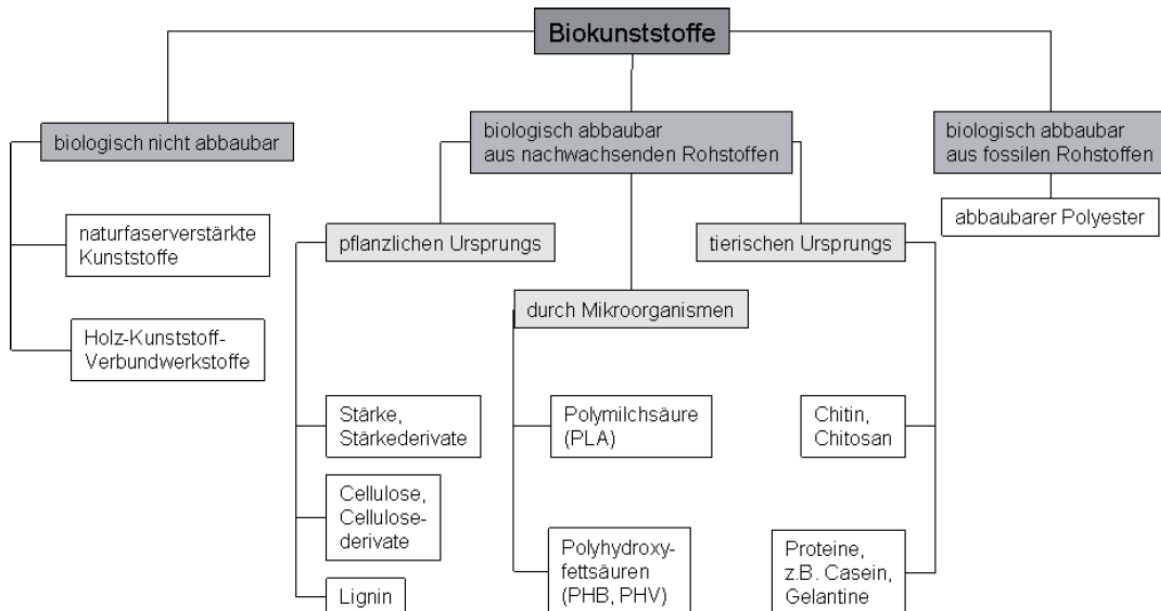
Biokunststoffe

biologisch nicht abbaubar

naturfaserverstärkte Kunststoffe

Holz-Kunststoff-Verbundwerkstoffe

biologisch abbaubar aus nachwachsenden Rohstoffen

pflanzlichen Ursprungs

Stärke, Stärkederivate

Cellulose, Cellulosederivate

Lignin

durch Mikroorganismen

Polymilchsäure (PLA)

Polyhydroxyfettsäuren (PHB, PHV)

tierischen Ursprungs

Chitin, Chitosan

Proteine, z.B. Casein, Gelantine

biologisch abbaubar aus fossilen Rohstoffen

abbaubarer Polyester